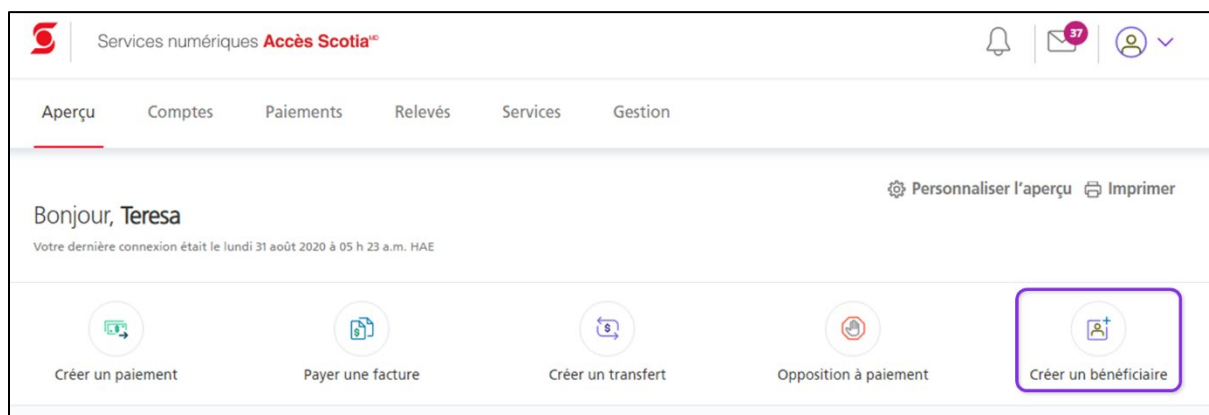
Services numériques Accès Scotia$^{MD}$

37

Aperçu Comptes Paiements Relevés Services Gestion

Personnaliser l'aperçu Imprimer

Bonjour, Teresa

Votre dernière connexion était le lundi 31 août 2020 à 05 h 23 a.m. HAE

Créer un paiement

Payer une facture

Créer un transfert

Opposition à paiement

Créer un bénéficiaire